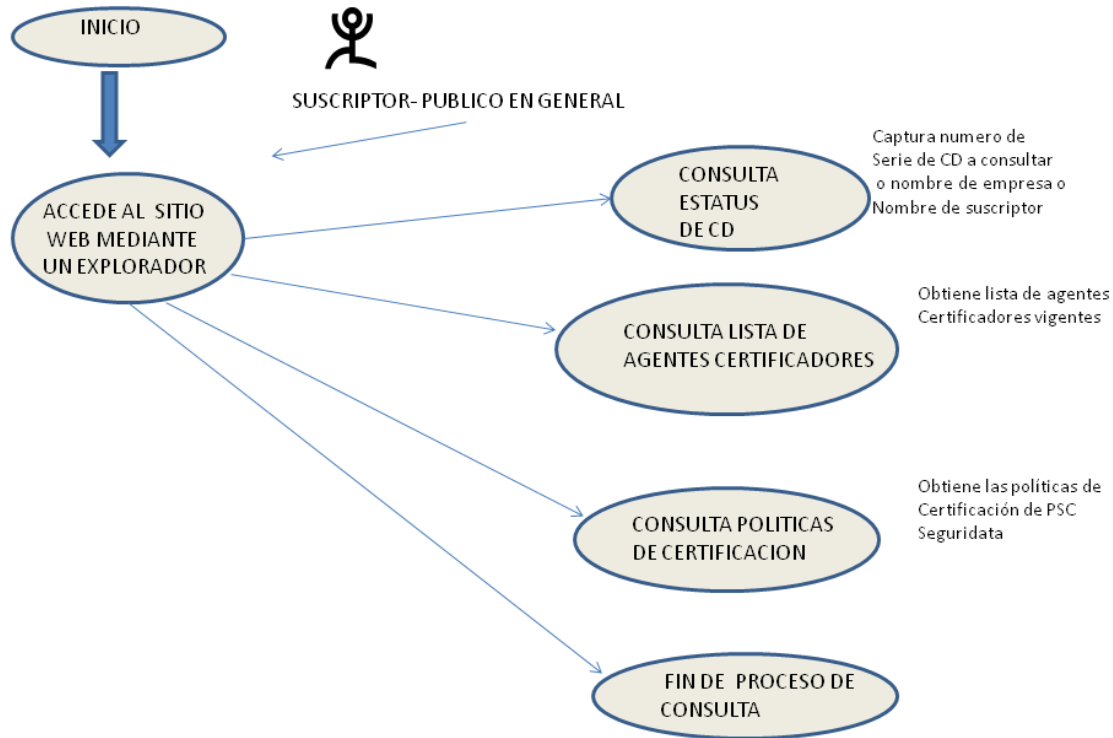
INICIO

SUSCRIPTOR- PUBLICO EN GENERAL

ACCEDE AL SITIO WEB MEDIANTE UN EXPLORADOR

CONSULTA ESTATUS DE CD

Captura numero de Serie de CD a consultar o nombre de empresa o Nombre de suscriptor

CONSULTA LISTA DE AGENTES CERTIFICADORES

Obtiene lista de agentes Certificadores vigentes

CONSULTA POLITICAS DE CERTIFICACION

Obtiene las políticas de Certificación de PSC Seguridata

FIN DE PROCESO DE CONSULTA